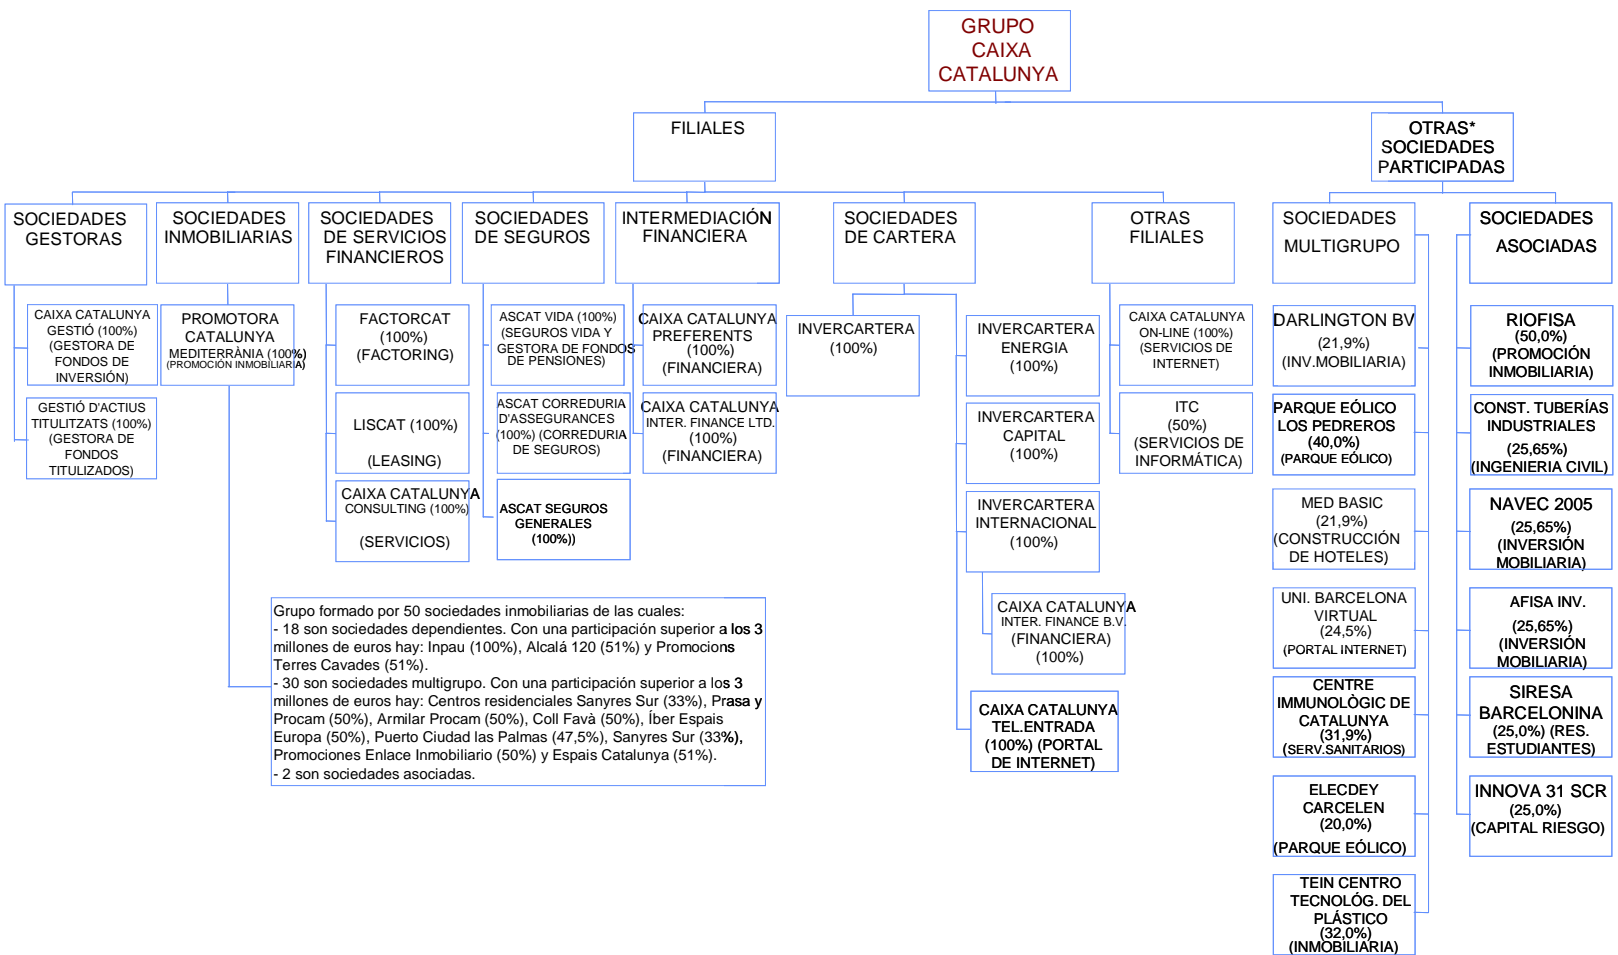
GRUPO CAIXA CATALUNYA

FILIALES

OTRAS* SOCIEDADES PARTICIPADAS

SOCIEDADES GESTORAS

SOCIEDADES INMOBILIARIAS

SOCIEDADES DE SERVICIOS FINANCIEROS

SOCIEDADES DE SEGUROS

INTERMEDIACIÓN FINANCIERA

SOCIEDADES DE CARTERA

OTRAS FILIALES

SOCIEDADES MULTIGRUPO

SOCIEDADES ASOCIADAS

CAIXA CATALUNYA GESTIÓ (100%) (GESTORA DE FONDOS DE INVERSIÓN)

GESTIÓ D'ACTIUS TITULITZATS (100%) (GESTORA DE FONDOS TITULIZADOS)

PROMOTORA CATALUNYA MEDITERRÀNIA (100%) (PROMOCIÓN INMOBILIARIA)

FACTORCAT (100%) (FACTORING)

LISCAT (100%) (LEASING)

CAIXA CATALUNYA CONSULTING (100%) (SERVICIOS)

ASCAT VIDA (100%) (SEGUROS VIDA Y GESTORA DE FONDOS DE PENSIONES)

ASCAT CORREDURIA D'ASSEGURANCES (100%) (CORREDURIA DE SEGUROS)

ASCAT SEGUROS GENERALES (100%))

CAIXA CATALUNYA PREFERENTS (100%) (FINANCIERA)

CAIXA CATALUNYA INTER. FINANCE LTD. (100%) (FINANCIERA)

INVERCARTERA (100%)

INVERCARTERA ENERGIA (100%)

INVERCARTERA CAPITAL (100%)

INVERCARTERA INTERNACIONAL (100%)

CAIXA CATALUNYA INTER. FINANCE B.V. (FINANCIERA) (100%)

CAIXA CATALUNYA TEL.ENTRADA (100%) (PORTAL DE INTERNET)

CAIXA CATALUNYA ON-LINE (100%) (SERVICIOS DE INTERNET)

ITC (50%) (SERVICIOS DE INFORMÁTICA)

DARLINGTON BV (21,9%) (INV.MOBILIARIA)

PARQUE EÓLICO LOS PEDREROS (40,0%) (PARQUE EÓLICO)

MED BASIC (21,9%) (CONSTRUCCIÓN DE HOTELES)

UNI. BARCELONA VIRTUAL (24,5%) (PORTAL INTERNET)

CENTRE IMMUNOLÒGIC DE CATALUNYA (31,9%) (SERV.SANITARIOS)

ELECDEY CARCELEN (20,0%) (PARQUE EÓLICO)

TEIN CENTRO TECNOLÓG. DEL PLÁSTICO (32,0%) (INMOBILIARIA)

RIOFISA (50,0%) (PROMOCIÓN INMOBILIARIA)

CONST. TUBERÍAS INDUSTRIALES (25,65%) (INGENIERIA CIVIL)

NAVEC 2005 (25,65%) (INVERSIÓN MOBILIARIA)

AFISA INV. (25,65%) (INVERSIÓN MOBILIARIA)

SIRESA BARCELONINA (25,0%) (RES. ESTUDIANTES)

INNOVA 31 SCR (25,0%) (CAPITAL RIESGO)

Grupo formado por 50 sociedades inmobiliarias de las cuales:
- 18 son sociedades dependientes. Con una participación superior a los 3 millones de euros hay: Inpau (100%), Alcalá 120 (51%) y Promocions Terres Cavades (51%).
- 30 son sociedades multigrupo. Con una participación superior a los 3 millones de euros hay: Centros residenciales Sanyres Sur (33%), Prasa y Procam (50%), Armilar Procam (50%), Coll Favà (50%), Íber Espais Europa (50%), Puerto Ciudad las Palmas (47,5%), Sanyres Sur (33%), Promociones Enlace Inmobiliario (50%) y Espais Catalunya (51%).
- 2 son sociedades asociadas.